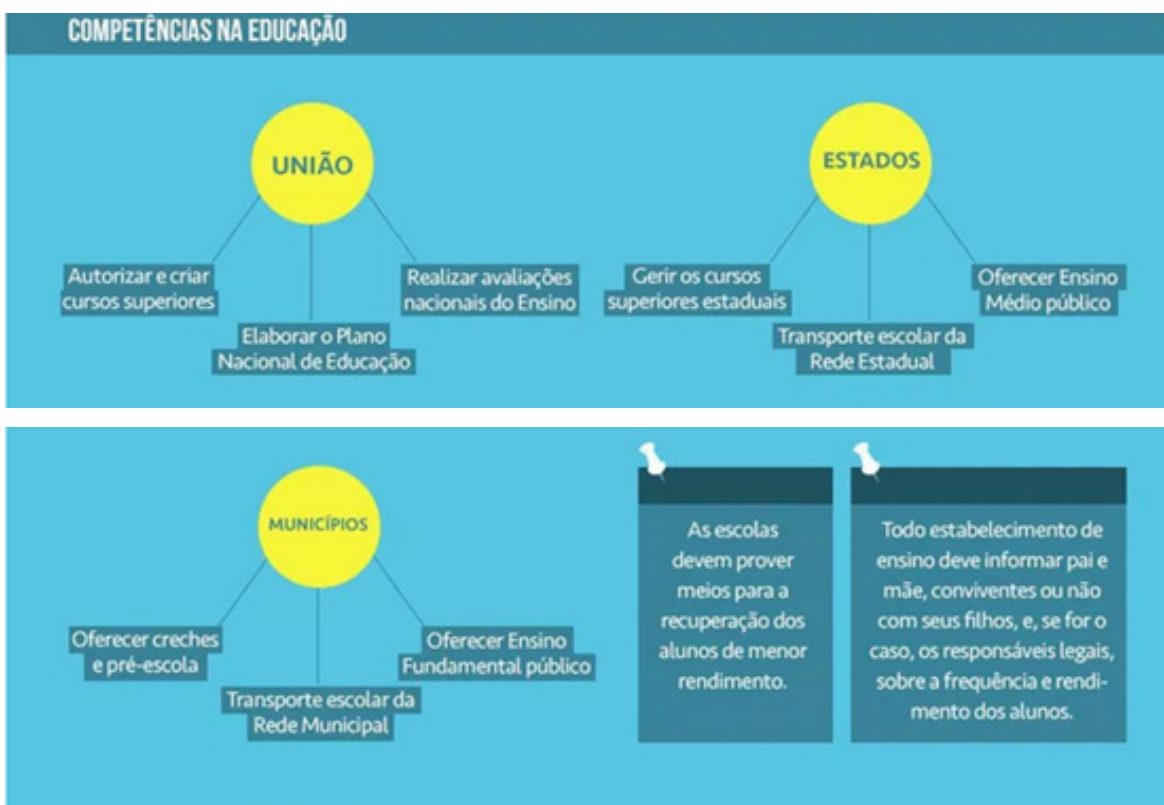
COMPETÊNCIAS NA EDUCAÇÃO

UNIÃO

Autorizar e criar cursos superiores

Elaborar o Plano Nacional de Educação

Realizar avaliações nacionais do Ensino

ESTADOS

Gerir os cursos superiores estaduais

Transporte escolar da Rede Estadual

Oferecer Ensino Médio público

MUNICÍPIOS

Oferecer creches e pré-escola

Transporte escolar da Rede Municipal

Oferecer Ensino Fundamental público

As escolas devem prover meios para a recuperação dos alunos de menor rendimento.

Todo estabelecimento de ensino deve informar pai e mãe, conviventes ou não com seus filhos, e, se for o caso, os responsáveis legais, sobre a frequência e rendimento dos alunos.